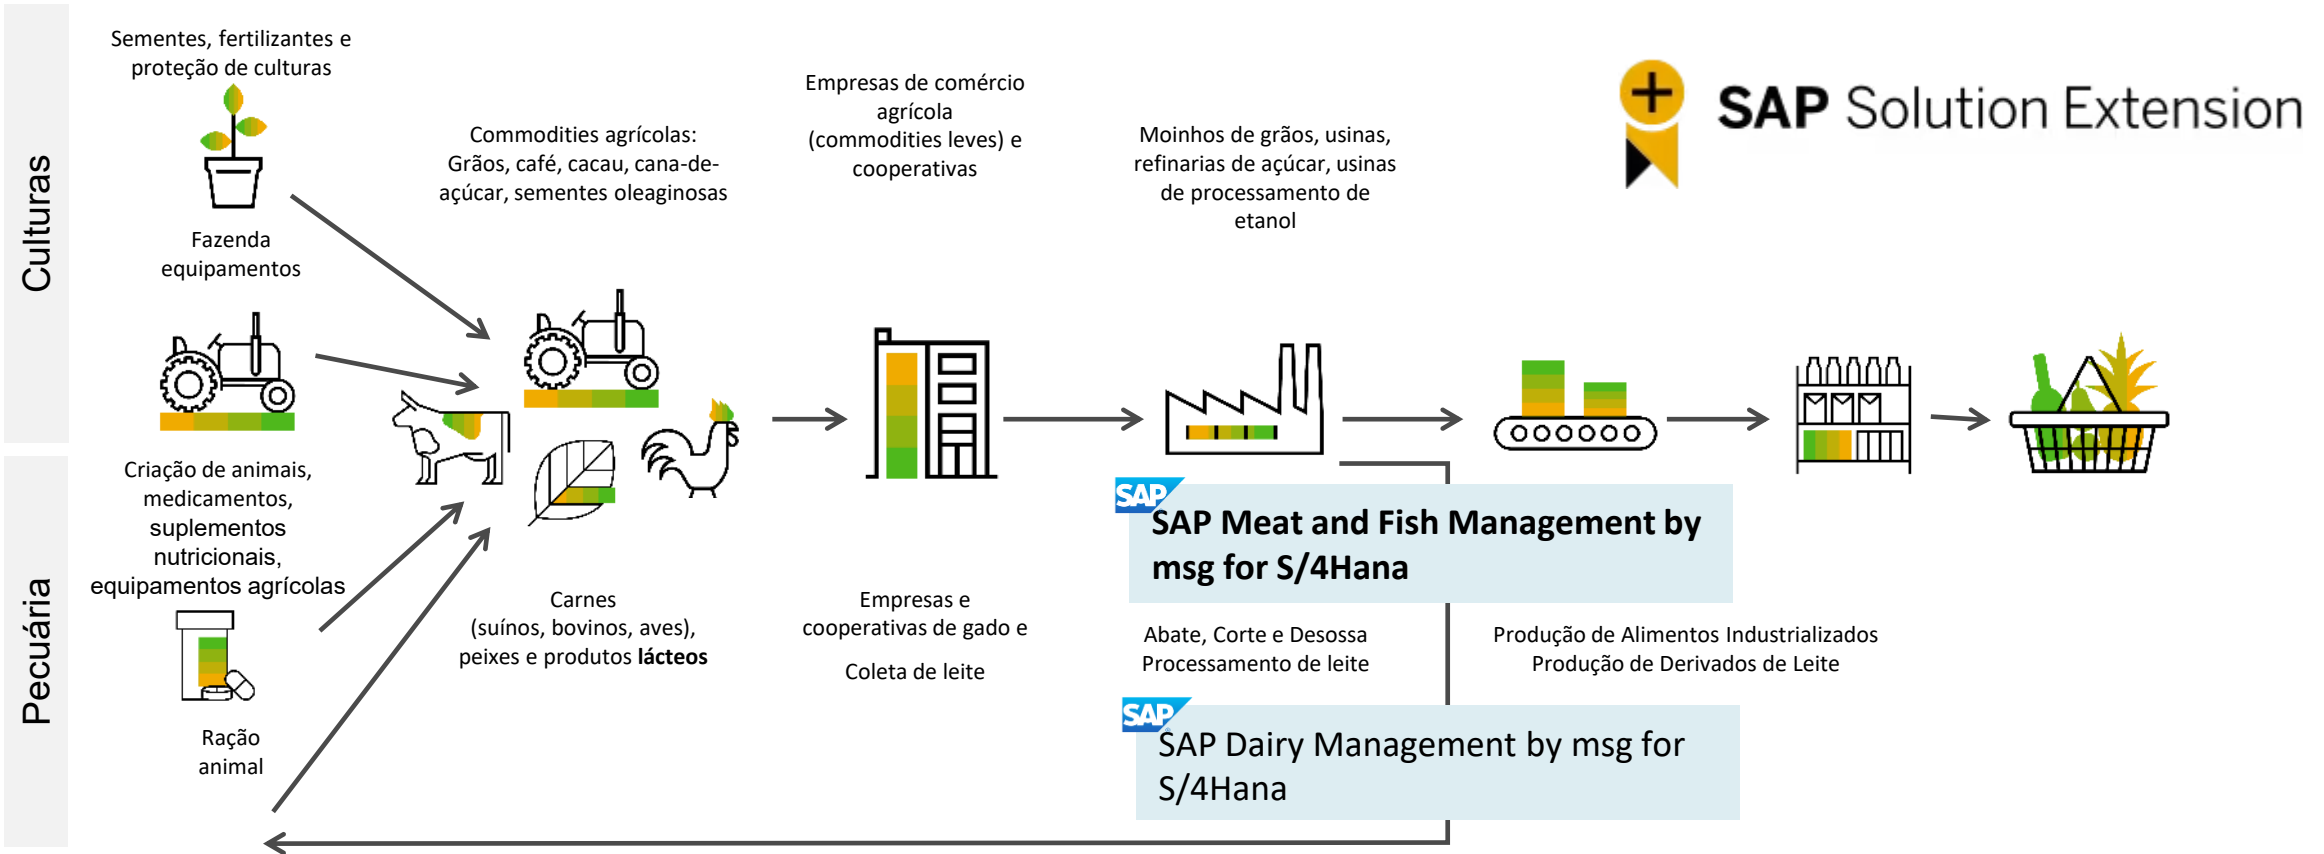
Culturas

Pecuária

Sementes, fertilizantes e proteção de culturas

Fazenda equipamentos

Criação de animais, medicamentos, suplementos nutricionais, equipamentos agrícolas

Ração animal

Commodities agrícolas: Grãos, café, cacau, cana-de-açúcar, sementes oleaginosas

Carnes (suínos, bovinos, aves), peixes e produtos **lácteos**

Empresas de comércio agrícola (commodities leves) e cooperativas

Empresas e cooperativas de gado e

Coleta de leite

Moinhos de grãos, usinas, refinarias de açúcar, usinas de processamento de etanol

SAP Solution Extension

SAP

SAP Meat and Fish Management by msg for S/4Hana

Abate, Corte e Desossa
Processamento de leite

Produção de Alimentos Industrializados
Produção de Derivados de Leite

SAP

SAP Dairy Management by msg for S/4Hana